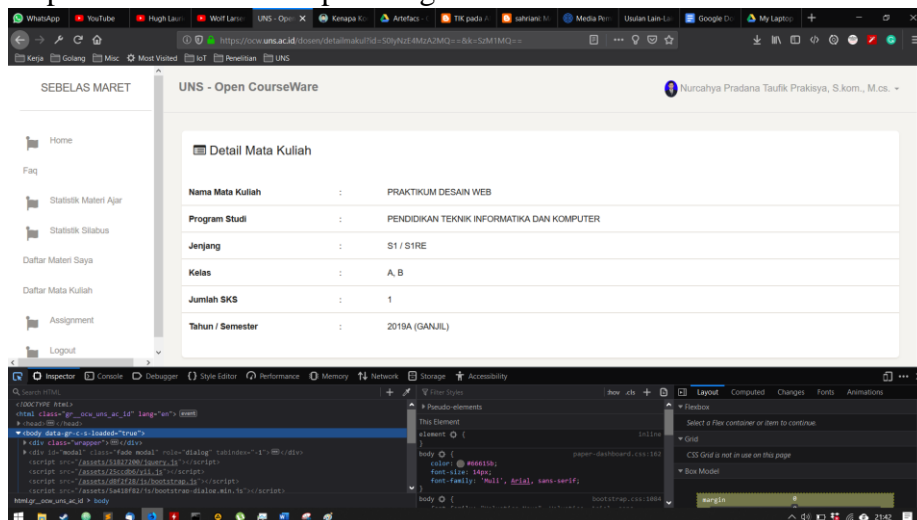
WhatsApp | YouTube | Hugh Laurie | Wolf Larsen | UNS - Open | Kenapa Ko | Artefacts | TIK pada | sahriani | Media Peri | Usulan Lain-La | Google Do | My Laptop

https://ocw.uns.ac.id/dosen/detailmakul?id=S0lyNzE4MzA2MQ==&k=SzM1MQ==

Kerja | Golang | Misc | Most Visited | IoT | Penelitian | UNS

SEBELAS MARET

UNS - Open CourseWare

Nurcahya Pradana Taufik Prakisya, S.kom., M.cs.

Home

Faq

Statistik Materi Ajar

Statistik Silabus

Daftar Materi Saya

Daftar Mata Kuliah

Assignment

Logout

Detail Mata Kuliah

| | | |
|---|---|---|
| Nama Mata Kuliah | : | PRAKTIKUM DESAIN WEB |
| Program Studi | : | PENDIDIKAN TEKNIK INFORMATIKA DAN KOMPUTER |
| Jenjang | : | S1 / S1RE |
| Kelas | : | A, B |
| Jumlah SKS | : | 1 |
| Tahun / Semester | : | 2019A (GANJIL) |

Inspector | Console | Debugger | Style Editor | Performance | Memory | Network | Storage | Accessibility

Search HTML

<!DOCTYPE html>
<html class="gr__ocw_uns_ac_id" lang="en"> event
<head></head>
<body data-gr-c-s-loaded="true">
<div class="wrapper"></div>
<div id="modal" class="fade modal" role="dialog" tabindex="-1"></div>
<script src="/assets/51827200/jquery.js"></script>
<script src="/assets/25ccdb6/yii.js"></script>
<script src="/assets/d0f2f20/js/bootstrap.js"></script>
<script src="/assets/3a418f82/js/bootstrap-dialog.min.js"></script>

html.gr__ocw_uns_ac_id > body

Filter Styles

:hov .cls

Pseudo-elements

This Element

element { inline
}

body { paper-dashboard.css:162
color: #66615b;
font-size: 14px;
font-family: 'Muli', Arial, sans-serif;
}

body { bootstrap.css:1084

Layout | Computed | Changes | Fonts | Animations

Flexbox

Select a Flex container or item to continue.

Grid

CSS Grid is not in use on this page

Box Model

margin 0

21:42